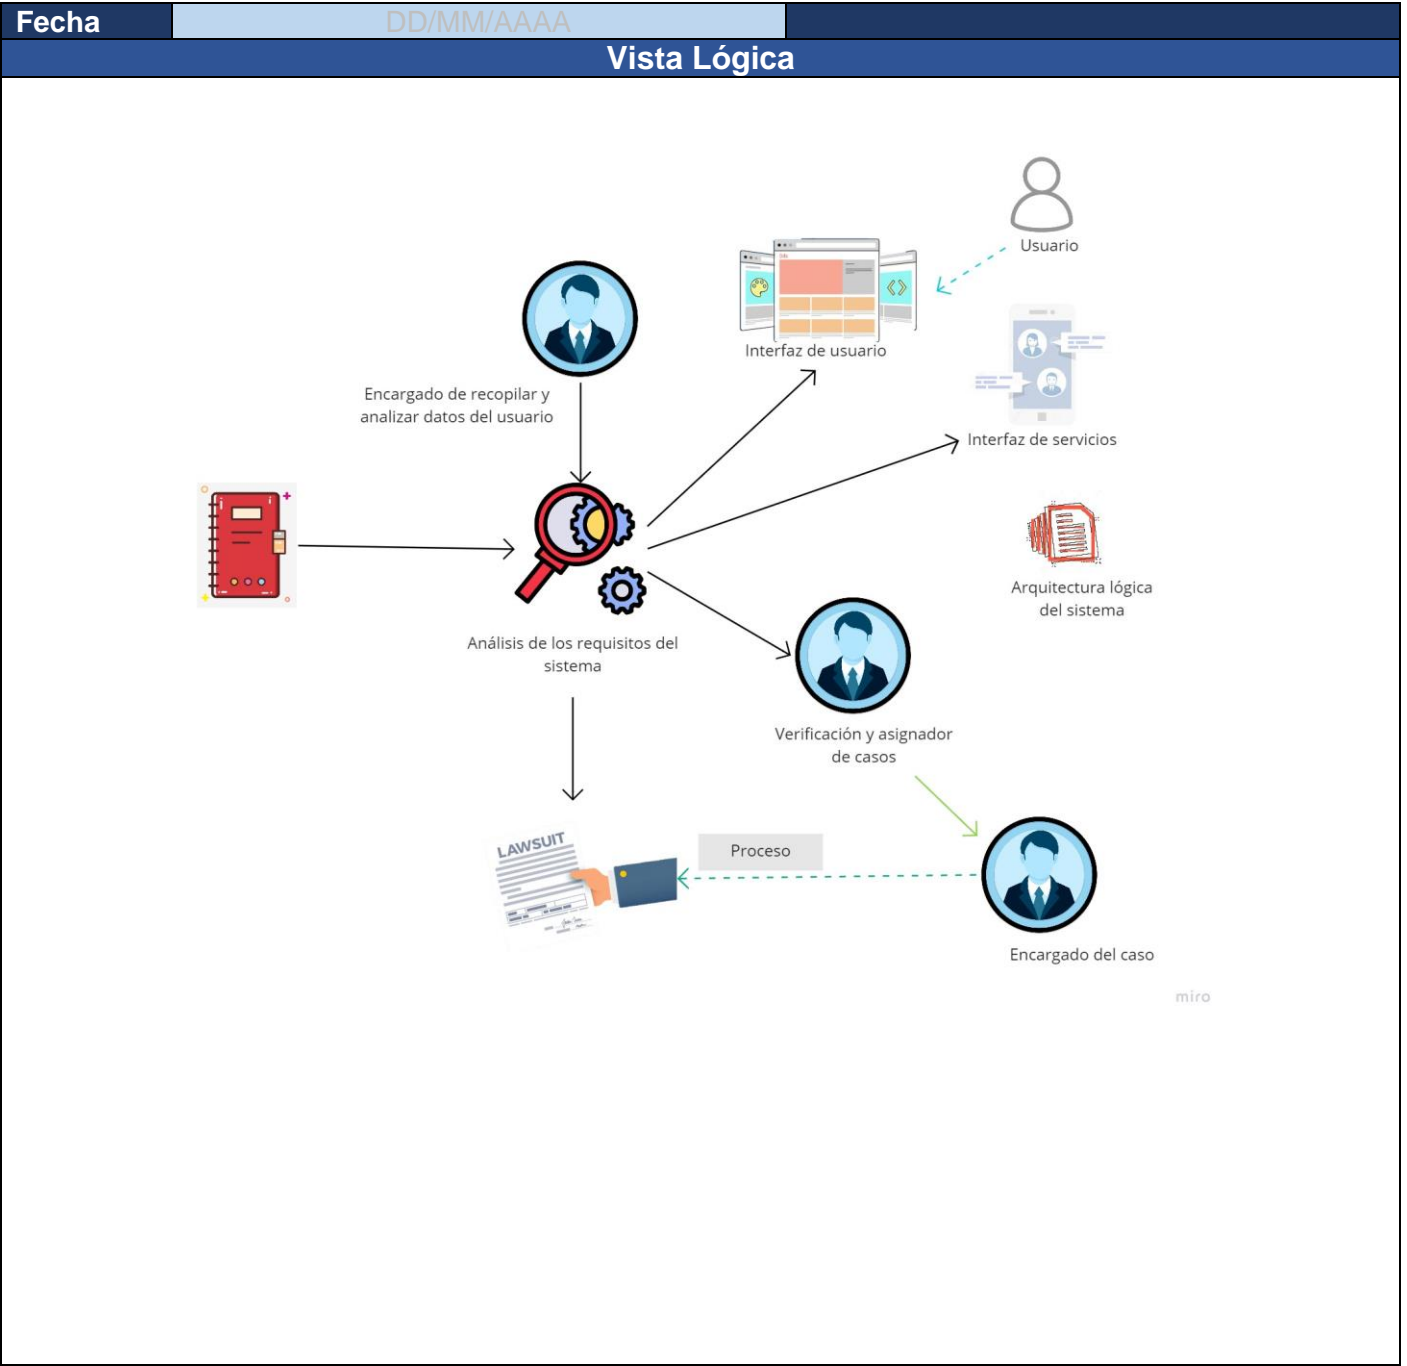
| Fecha | DD/MM/AAAA |
|---|---|

Vista Lógica

Usuario

Interfaz de usuario

Encargado de recopilar y analizar datos del usuario

Interfaz de servicios

Arquitectura lógica del sistema

Análisis de los requisitos del sistema

Verificación y asignador de casos

LAWSUIT

Proceso

Encargado del caso

miro